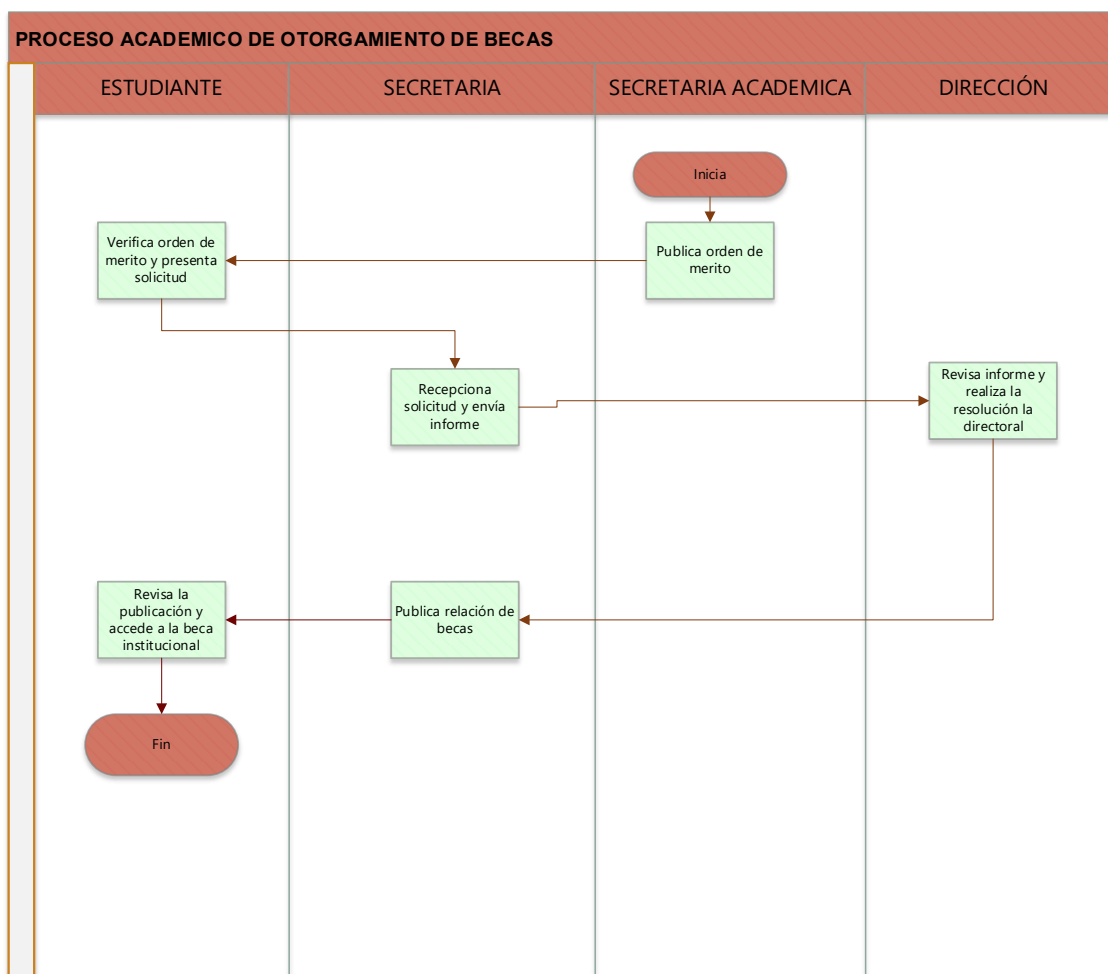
PROCESO ACADEMICO DE OTORGAMIENTO DE BECAS

| ESTUDIANTE | SECRETARIA | SECRETARIA ACADEMICA | DIRECCIÓN |
|---|---|---|---|

Inicia

Publica orden de merito

Verifica orden de merito y presenta solicitud

Recepciona solicitud y envía informe

Revisa informe y realiza la resolución la directoral

Publica relación de becas

Revisa la publicación y accede a la beca institucional

Fin